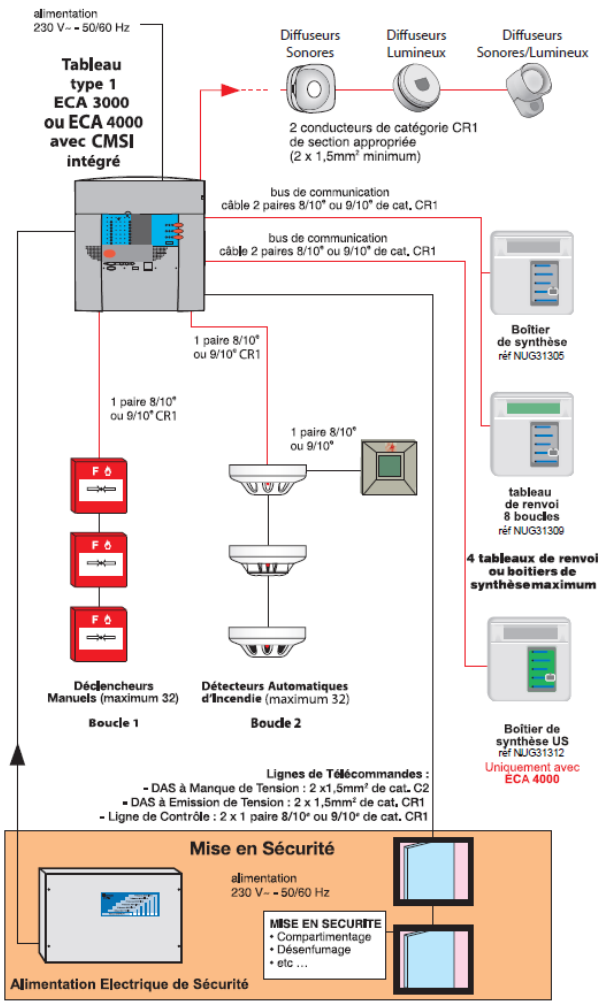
alimentation
230 V~ - 50/60 Hz

Tableau type 1 ECA 3000 ou ECA 4000 avec CMSI intégré

Diffuseurs Sonores

Diffuseurs Lumineux

Diffuseurs Sonores/Lumineux

2 conducteurs de catégorie CR1 de section appropriée ($2 \times 1{,}5mm^2$ minimum)

bus de communication
câble 2 paires 8/10° ou 9/10° de cat. CR1

bus de communication
câble 2 paires 8/10° ou 9/10° de cat. CR1

Boîtier de synthèse
réf NUG31305

1 paire 8/10° ou 9/10° CR1

1 paire 8/10° ou 9/10° CR1

1 paire 8/10° ou 9/10°

F

F

F

tableau de renvoi 8 boucles
réf NUG31309

4 tableaux de renvoi ou boîtiers de synthèse maximum

Déclencheurs Manuels (maximum 32)

Boucle 1

Détecteurs Automatiques d'Incendie (maximum 32)

Boucle 2

Boîtier de synthèse US
réf NUG31312
Uniquement avec ECA 4000

Lignes de Télécommandes :
- DAS à Manque de Tension : $2 \times 1{,}5mm^2$ de cat. C2
- DAS à Emission de Tension : $2 \times 1{,}5mm^2$ de cat. CR1
- Ligne de Contrôle : 2 x 1 paire 8/10° ou 9/10° de cat. CR1

Mise en Sécurité

alimentation
230 V~ - 50/60 Hz

MISE EN SECURITE
• Compartimentage
• Désenfumage
• etc ...

Alimentation Electrique de Sécurité